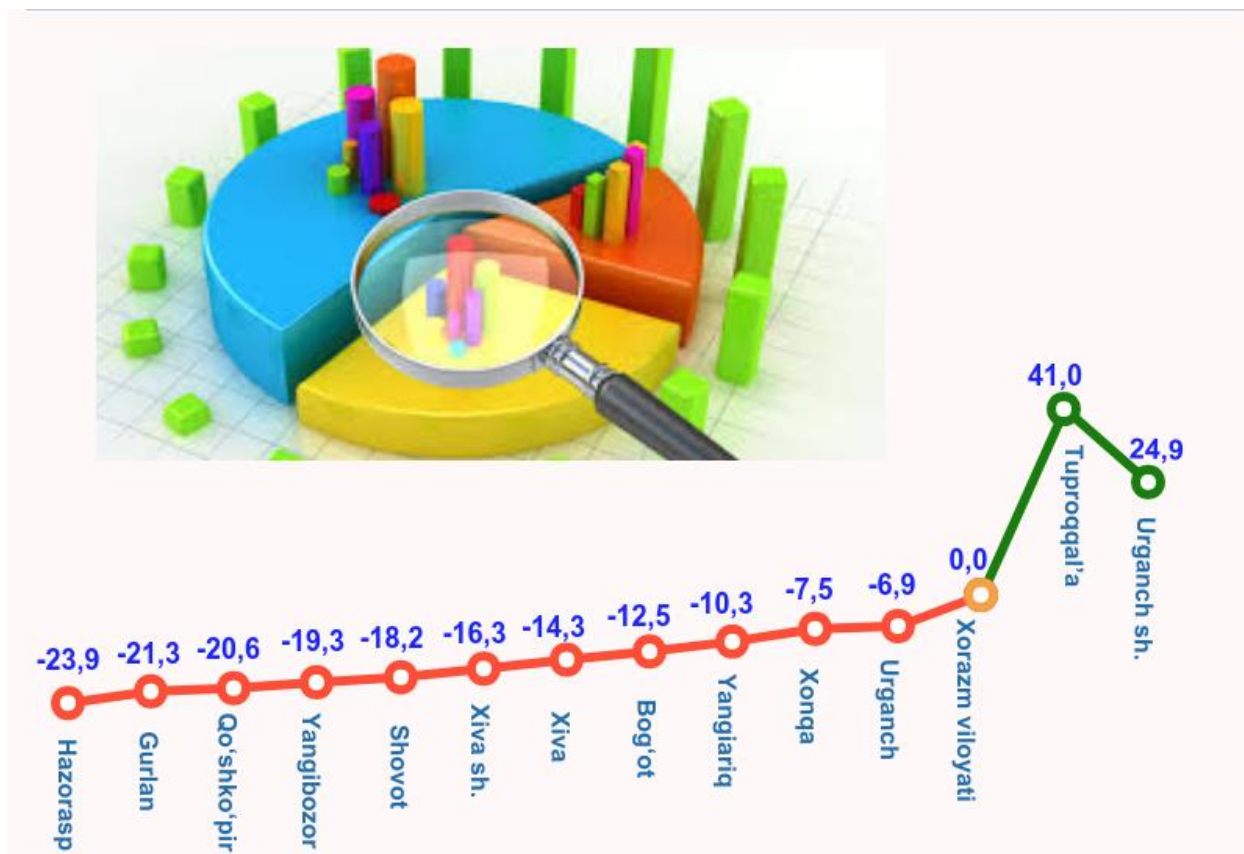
41,0
24,9
0,0
-6,9
-7,5
-10,3
-12,5
-14,3
-16,3
-18,2
-19,3
-20,6
-21,3
-23,9

Hazorasp
Gurlan
Qo'shko'pir
Yangibozor
Shovot
Xiva sh.
Xiva
Bog'ot
Yangiariq
Xonqa
Urganch
Xorazm viloyati
Tuproqqal'a
Urganch sh.